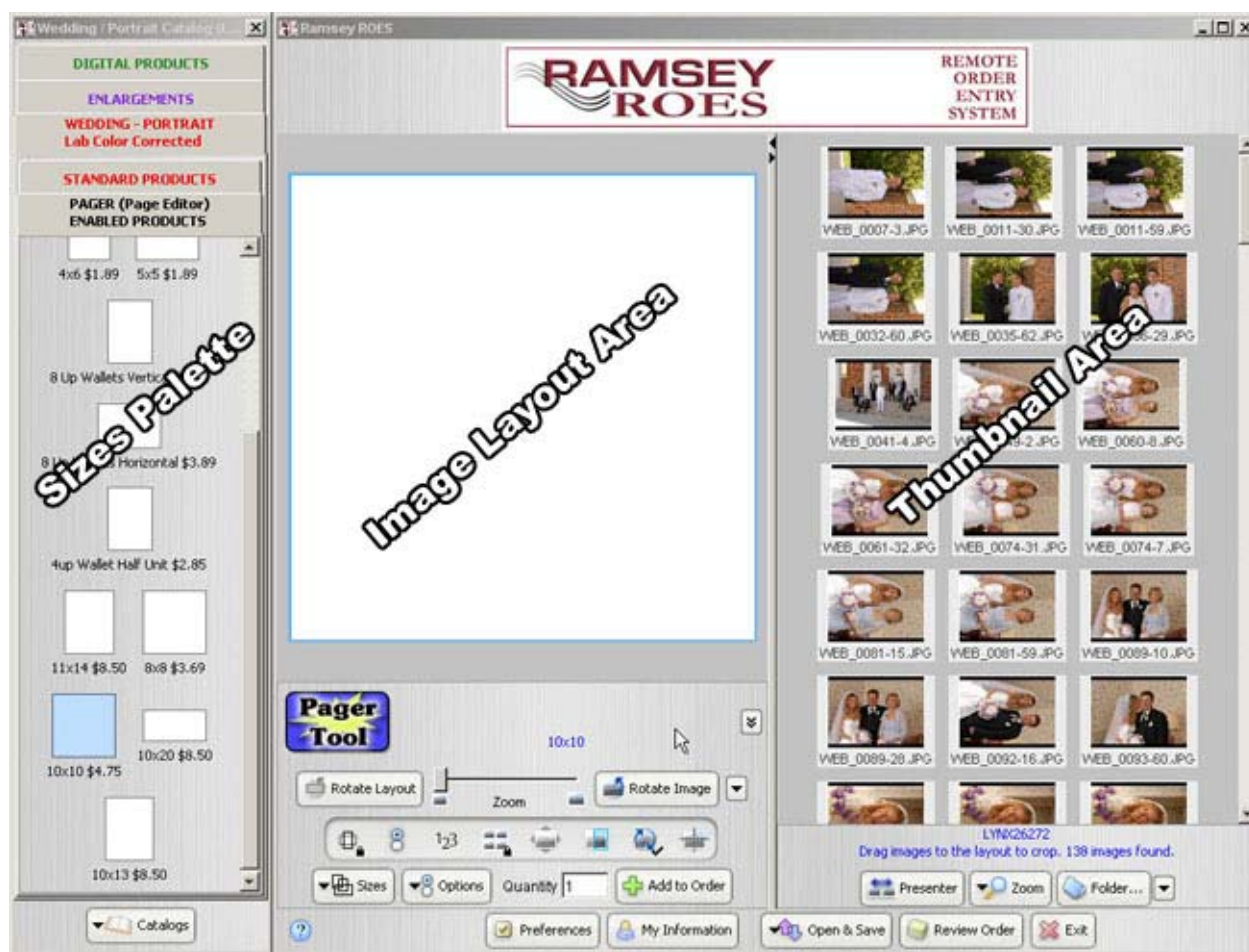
Wedding / Portrait Catalog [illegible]

DIGITAL PRODUCTS

ENLARGEMENTS

WEDDING - PORTRAIT
Lab Color Corrected

STANDARD PRODUCTS

PAGER (Page Editor)
ENABLED PRODUCTS

4x6 $1.89 5x5 $1.89

8 Up Wallets Vertic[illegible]

8 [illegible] Horizontal $3.89

4up Wallet Half Unit $2.85

11x14 $8.50 8x8 $3.69

10x10 $4.75 10x20 $8.50

10x13 $8.50

Sizes Palette

Catalogs

Ramsey ROES

RAMSEY ROES

REMOTE ORDER ENTRY SYSTEM

Image Layout Area

Pager Tool

10x10

Rotate Layout

Zoom

Rotate Image

Sizes Options Quantity 1 Add to Order

WEB_0007-3.JPG WEB_0011-30.JPG WEB_0011-59.JPG

WEB_0032-60.JPG WEB_0035-62.JPG W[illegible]-29.JPG

WEB_0041-4.JPG W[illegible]-2.JPG WEB_0060-8.JPG

WEB_0061-32.JPG WEB_0074-31.JPG WEB_0074-7.JPG

WEB_0081-15.JPG WEB_0081-59.JPG WEB_0089-10.JPG

WEB_0089-28.JPG WEB_0092-16.JPG WEB_0093-60.JPG

Thumbnail Area

LYNX26272
Drag images to the layout to crop. 138 images found.

Presenter Zoom Folder...

Preferences My Information Open & Save Review Order Exit